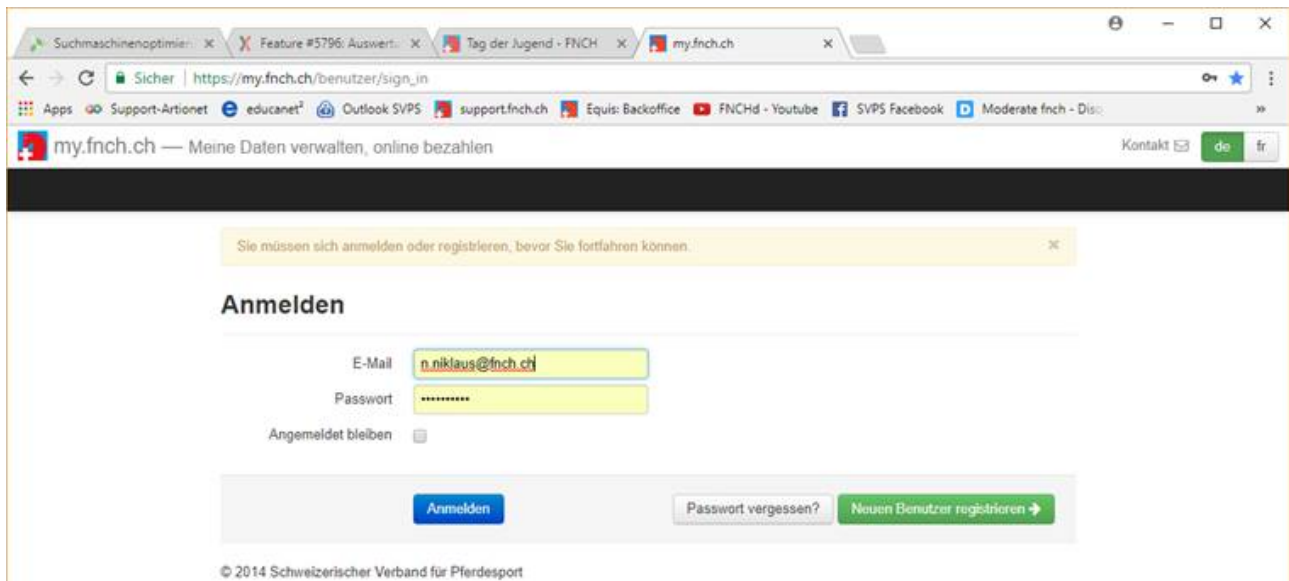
Suchmaschinenoptimier ×
Feature #5796: Auswert ×
Tag der Jugend - FNCH ×
my.fnch.ch ×

Sicher | https://my.fnch.ch/benutzer/sign_in

Apps Support-Artionet educanet² Outlook SVPS support.fnch.ch Equis: Backoffice FNCHd - Youtube SVPS Facebook Moderate fnch - Dis

my.fnch.ch — Meine Daten verwalten, online bezahlen

Kontakt de fr

Sie müssen sich anmelden oder registrieren, bevor Sie fortfahren können. ×

Anmelden

E-Mail n.niklaus@fnch.ch
Passwort ••••••••••
Angemeldet bleiben

Anmelden
Passwort vergessen?
Neuen Benutzer registrieren ➔

© 2014 Schweizerischer Verband für Pferdesport